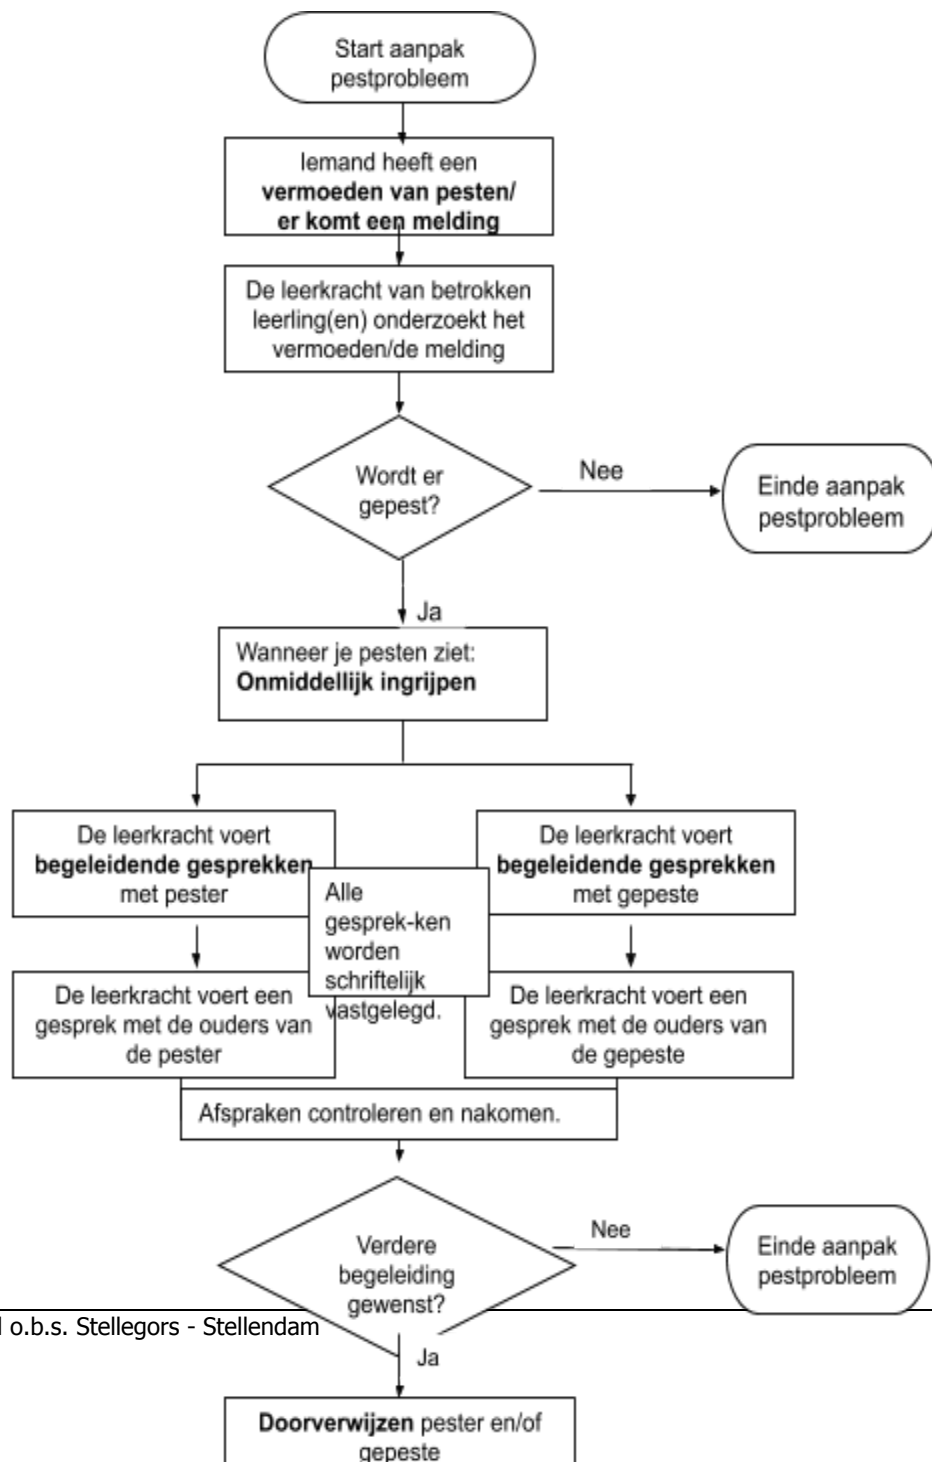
Start aanpak pestprobleem

Iemand heeft een **vermoeden van pesten/ er komt een melding**

De leerkracht van betrokken leerling(en) onderzoekt het vermoeden/de melding

Wordt er gepest?

Nee

Einde aanpak pestprobleem

Ja

Wanneer je pesten ziet: **Onmiddellijk ingrijpen**

De leerkracht voert **begeleidende gesprekken** met pester

Alle gesprek-ken worden schriftelijk vastgelegd.

De leerkracht voert **begeleidende gesprekken** met gepeste

De leerkracht voert een gesprek met de ouders van de pester

De leerkracht voert een gesprek met de ouders van de gepeste

Afspraken controleren en nakomen.

Verdere begeleiding gewenst?

Nee

Einde aanpak pestprobleem

l o.b.s. Stellegors - Stellendam

Ja

**Doorverwijzen** pester en/of gepeste